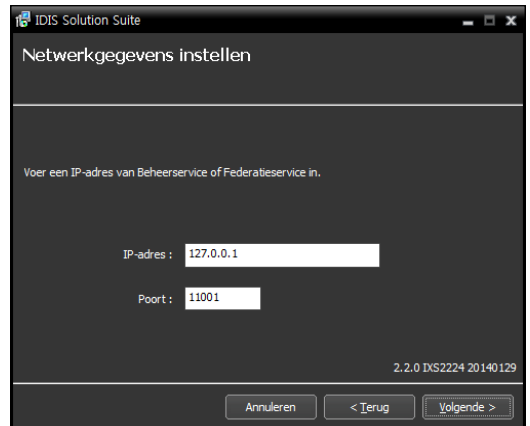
IDIS Solution Suite

Netwerkgegevens instellen

Voer een IP-adres van Beheerservice of Federatieservice in.

IP-adres : 127.0.0.1

Poort : 11001

2.2.0 IXS2224 20140129

Annuleren

< Terug

Volgende >